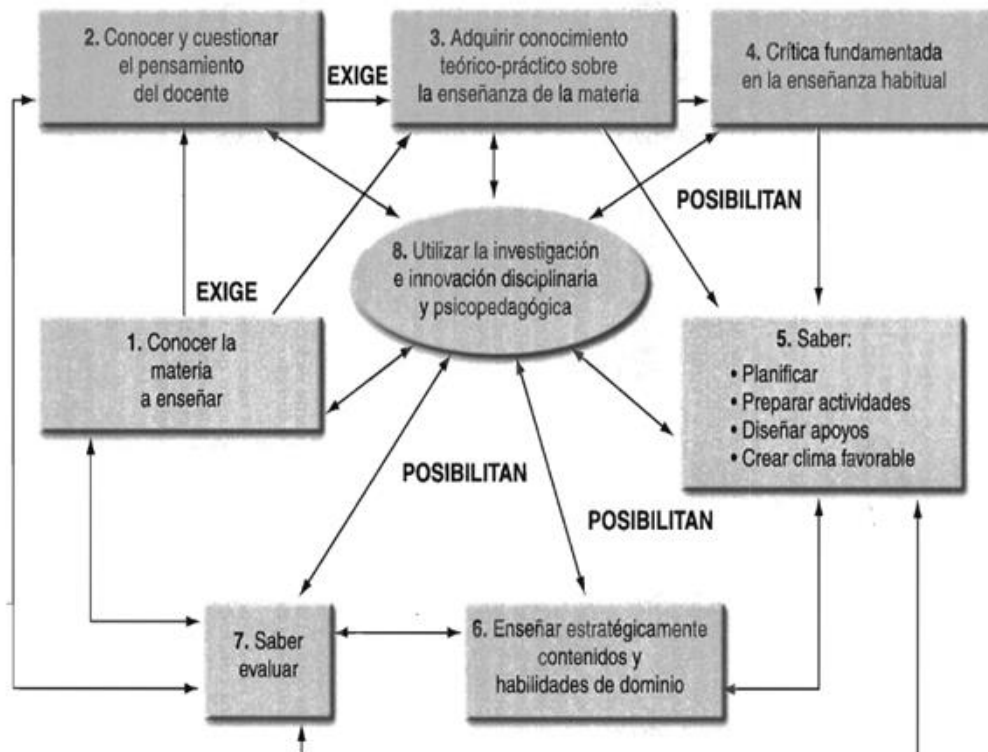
2. Conocer y cuestionar el pensamiento del docente

EXIGE

3. Adquirir conocimiento teórico-práctico sobre la enseñanza de la materia

4. Crítica fundamentada en la enseñanza habitual

POSIBILITAN

8. Utilizar la investigación e innovación disciplinaria y psicopedagógica

EXIGE

1. Conocer la materia a enseñar

5. Saber:
• Planificar
• Preparar actividades
• Diseñar apoyos
• Crear clima favorable

POSIBILITAN

POSIBILITAN

7. Saber evaluar

6. Enseñar estratégicamente contenidos y habilidades de dominio